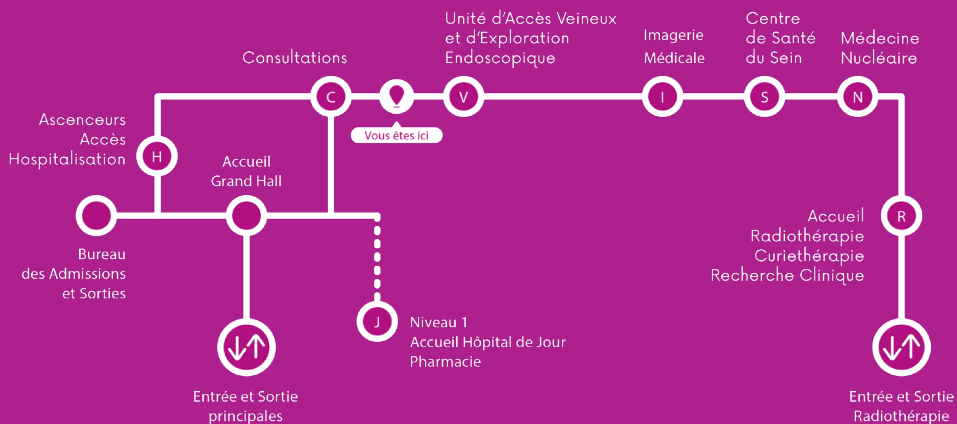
Consultations

C

Vous êtes ici

Unité d'Accès Veineux et d'Exploration Endoscopique

V

Imagerie Médicale

I

Centre de Santé du Sein

S

Médecine Nucléaire

N

Ascenceurs Accès Hospitalisation

H

Accueil Grand Hall

Bureau des Admissions et Sorties

Entrée et Sortie principales

J

Niveau 1 Accueil Hôpital de Jour Pharmacie

Accueil Radiothérapie Curiethérapie Recherche Clinique

R

Entrée et Sortie Radiothérapie